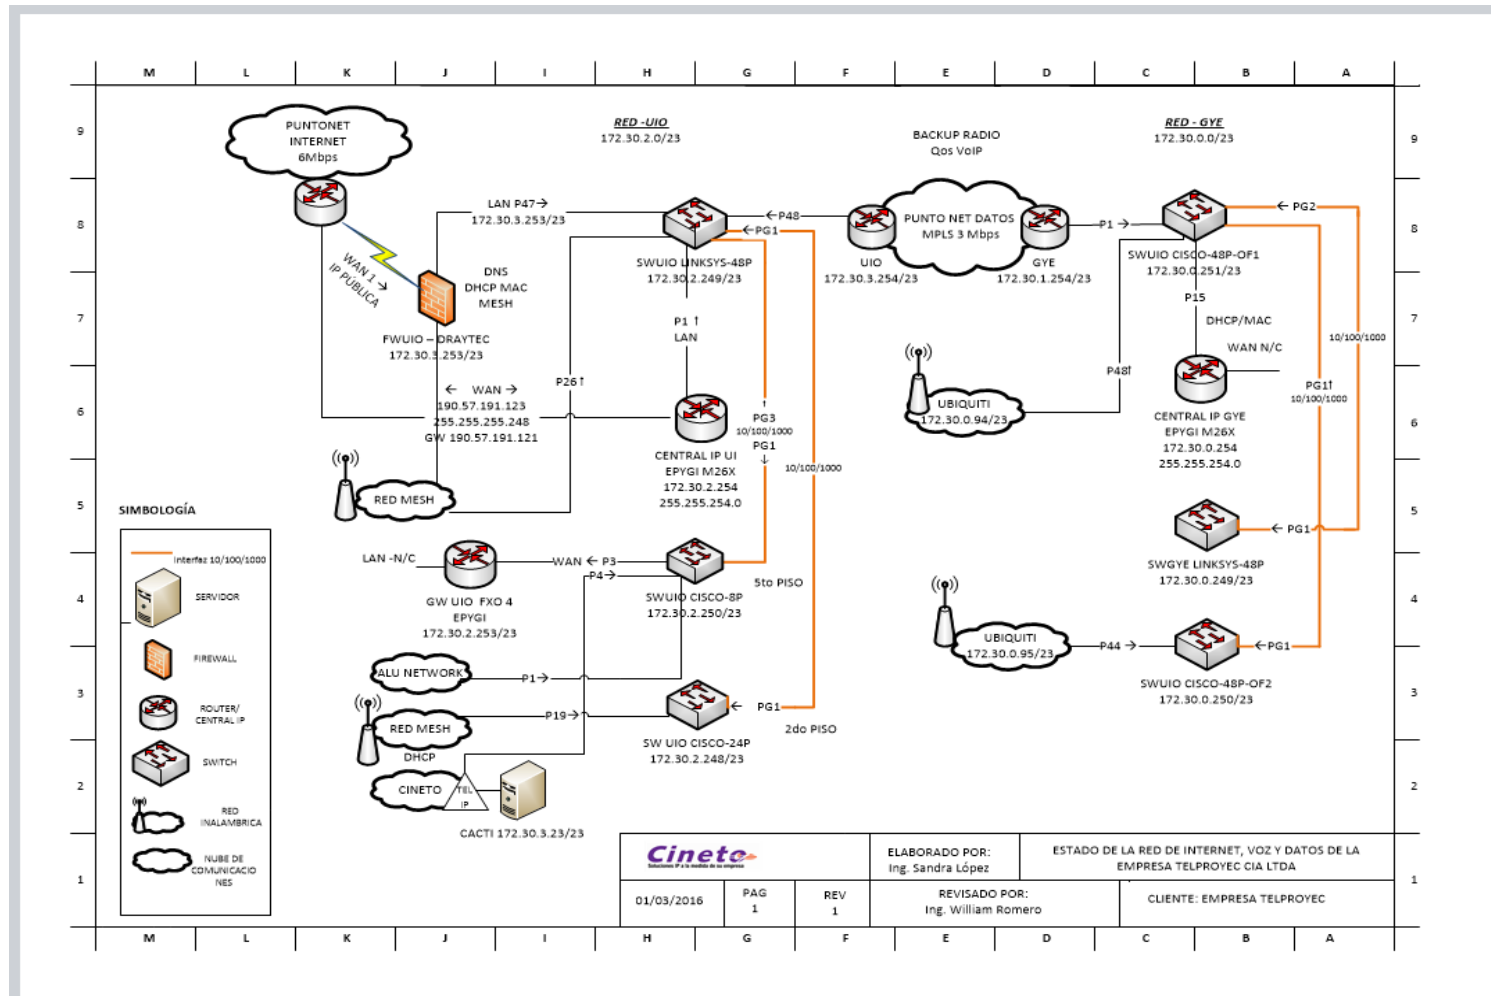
M L K J I H G F E D C B A

9 8 7 6 5 4 3 2 1

PUNTONET INTERNET 6Mbps

RED -UIO
172.30.2.0/23

BACKUP RADIO
Qos VoIP

RED - GYE
172.30.0.0/23

LAN P47→
172.30.3.253/23

←P48
←PG1

SWUIO LINKSYS-48P
172.30.2.249/23

PUNTO NET DATOS
MPLS 3 Mbps

UIO
172.30.3.254/23

GYE
172.30.1.254/23

P1 →

←PG2

SWUIO CISCO-48P-OF1
172.30.0.251/23

P15

DHCP/MAC

WAN N/C

WAN 1 →
IP PÚBLICA

DNS
DHCP MAC
MESH

FWUIO – DRAYTEC
172.30.3.253/23

P1 ↑
LAN

P26↑

← WAN →
190.57.191.123
255.255.255.248
GW 190.57.191.121

PG3
10/100/1000
PG1

CENTRAL IP UI
EPYGI M26X
172.30.2.254
255.255.254.0

10/100/1000

UBIQUITI
172.30.0.94/23

P48↑

CENTRAL IP GYE
EPYGI M26X
172.30.0.254
255.255.254.0

10/100/1000

PG1↑
10/100/1000

RED MESH

SIMBOLOGÍA

Interfaz 10/100/1000
SERVIDOR
FIREWALL
ROUTER/ CENTRAL IP
SWITCH
RED INALAMBRICA
NUBE DE COMUNICACIONES

LAN -N/C

WAN ← P3
P4→

GW UIO FXO 4
EPYGI
172.30.2.253/23

SWUIO CISCO-8P
172.30.2.250/23

5to PISO

SWGYE LINKSYS-48P
172.30.0.249/23

←PG1

UBIQUITI
172.30.0.95/23

P44 →

←PG1

SWUIO CISCO-48P-OF2
172.30.0.250/23

ALU NETWORK

P1→

RED MESH

P19→

← PG1

SW UIO CISCO-24P
172.30.2.248/23

2do PISO

DHCP

CINETO

TEL IP

CACTI 172.30.3.23/23

Cineto

ELABORADO POR:
Ing. Sandra López

ESTADO DE LA RED DE INTERNET, VOZ Y DATOS DE LA EMPRESA TELPROYEC CIA LTDA

01/03/2016

PAG
1

REV
1

REVISADO POR:
Ing. William Romero

CLIENTE: EMPRESA TELPROYEC